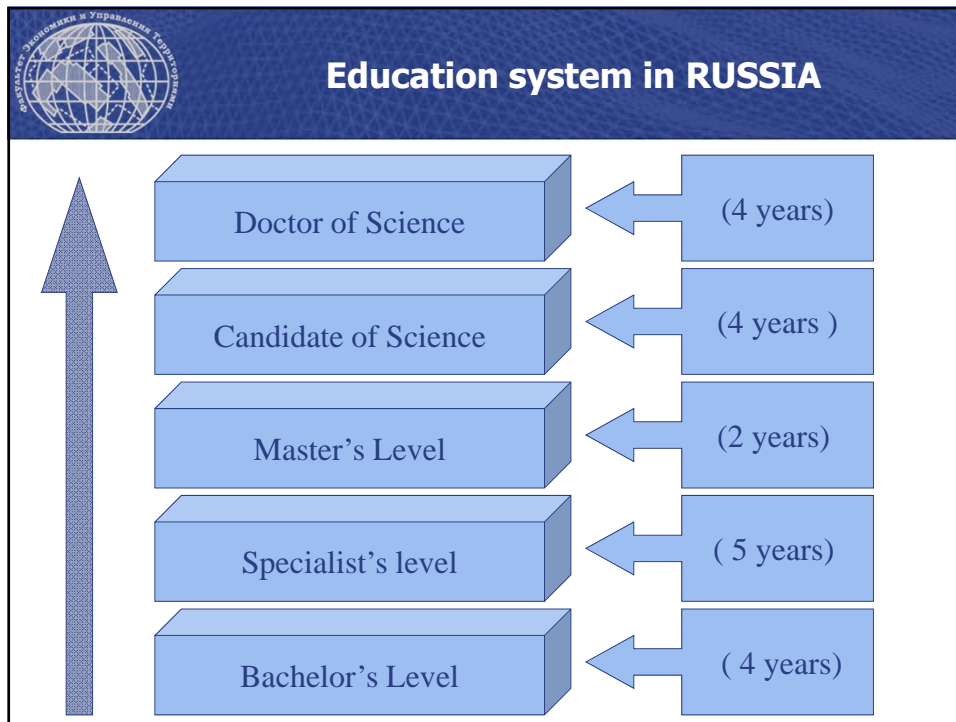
Факультет Экономики и Управления Территориями

Education system in RUSSIA

Doctor of Science

(4 years)

Candidate of Science

(4 years )

Master's Level

(2 years)

Specialist's level

( 5 years)

Bachelor's Level

( 4 years)